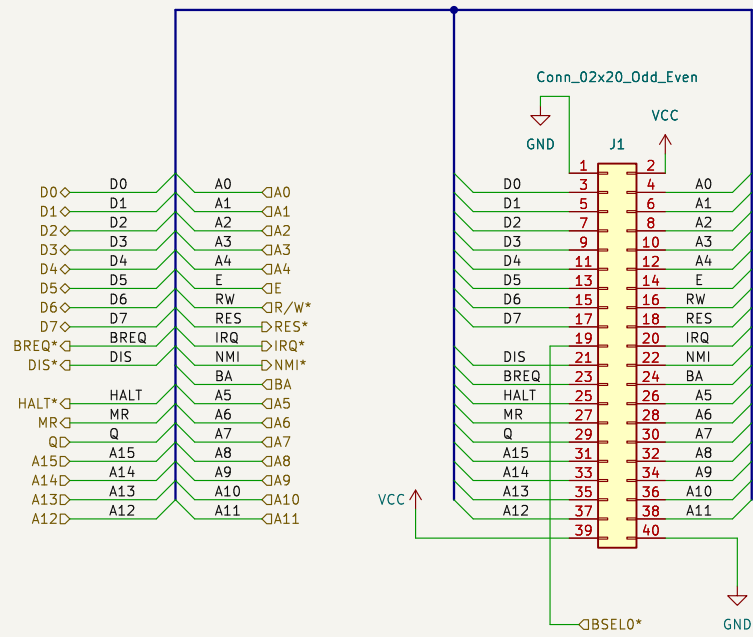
Conn_02x20_Odd_Even

GND

VCC

J1

D0 D0 A0 A0
D1 D1 A1 A1
D2 D2 A2 A2
D3 D3 A3 A3
D4 D4 A4 A4
D5 D5 E E
D6 D6 RW R/W*
D7 D7 RES RES*
BREQ* BREQ IRQ IRQ*
DIS* DIS NMI NMI*
BA BA
HALT* HALT A5 A5
MR MR A6 A6
Q Q A7 A7
A15 A15 A8 A8
A14 A14 A9 A9
A13 A13 A10 A10
A12 A12 A11 A11

| | | | |
|---|---|---|---|
| | 1 | 2 | |
| D0 | 3 | 4 | A0 |
| D1 | 5 | 6 | A1 |
| D2 | 7 | 8 | A2 |
| D3 | 9 | 10 | A3 |
| D4 | 11 | 12 | A4 |
| D5 | 13 | 14 | E |
| D6 | 15 | 16 | RW |
| D7 | 17 | 18 | RES |
| | 19 | 20 | IRQ |
| DIS | 21 | 22 | NMI |
| BREQ | 23 | 24 | BA |
| HALT | 25 | 26 | A5 |
| MR | 27 | 28 | A6 |
| Q | 29 | 30 | A7 |
| A15 | 31 | 32 | A8 |
| A14 | 33 | 34 | A9 |
| A13 | 35 | 36 | A10 |
| A12 | 37 | 38 | A11 |
| | 39 | 40 | |

VCC

BSEL0*

GND